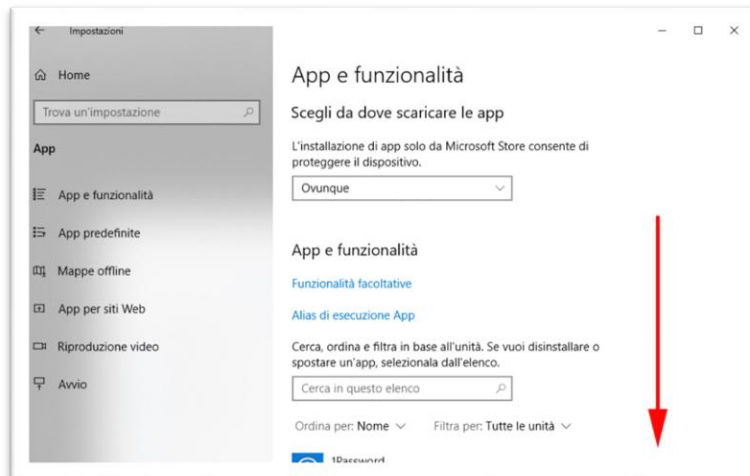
Impostazioni

Home

Trova un'impostazione

App

App e funzionalità

App predefinite

Mappe offline

App per siti Web

Riproduzione video

Avvio

App e funzionalità

Scegli da dove scaricare le app

L'installazione di app solo da Microsoft Store consente di proteggere il dispositivo.

Ovunque

App e funzionalità

Funzionalità facoltative

Alias di esecuzione App

Cerca, ordina e filtra in base all'unità. Se vuoi disinstallare o spostare un'app, selezionala dall'elenco.

Cerca in questo elenco

Ordina per: Nome

Filtra per: Tutte le unità

1Password